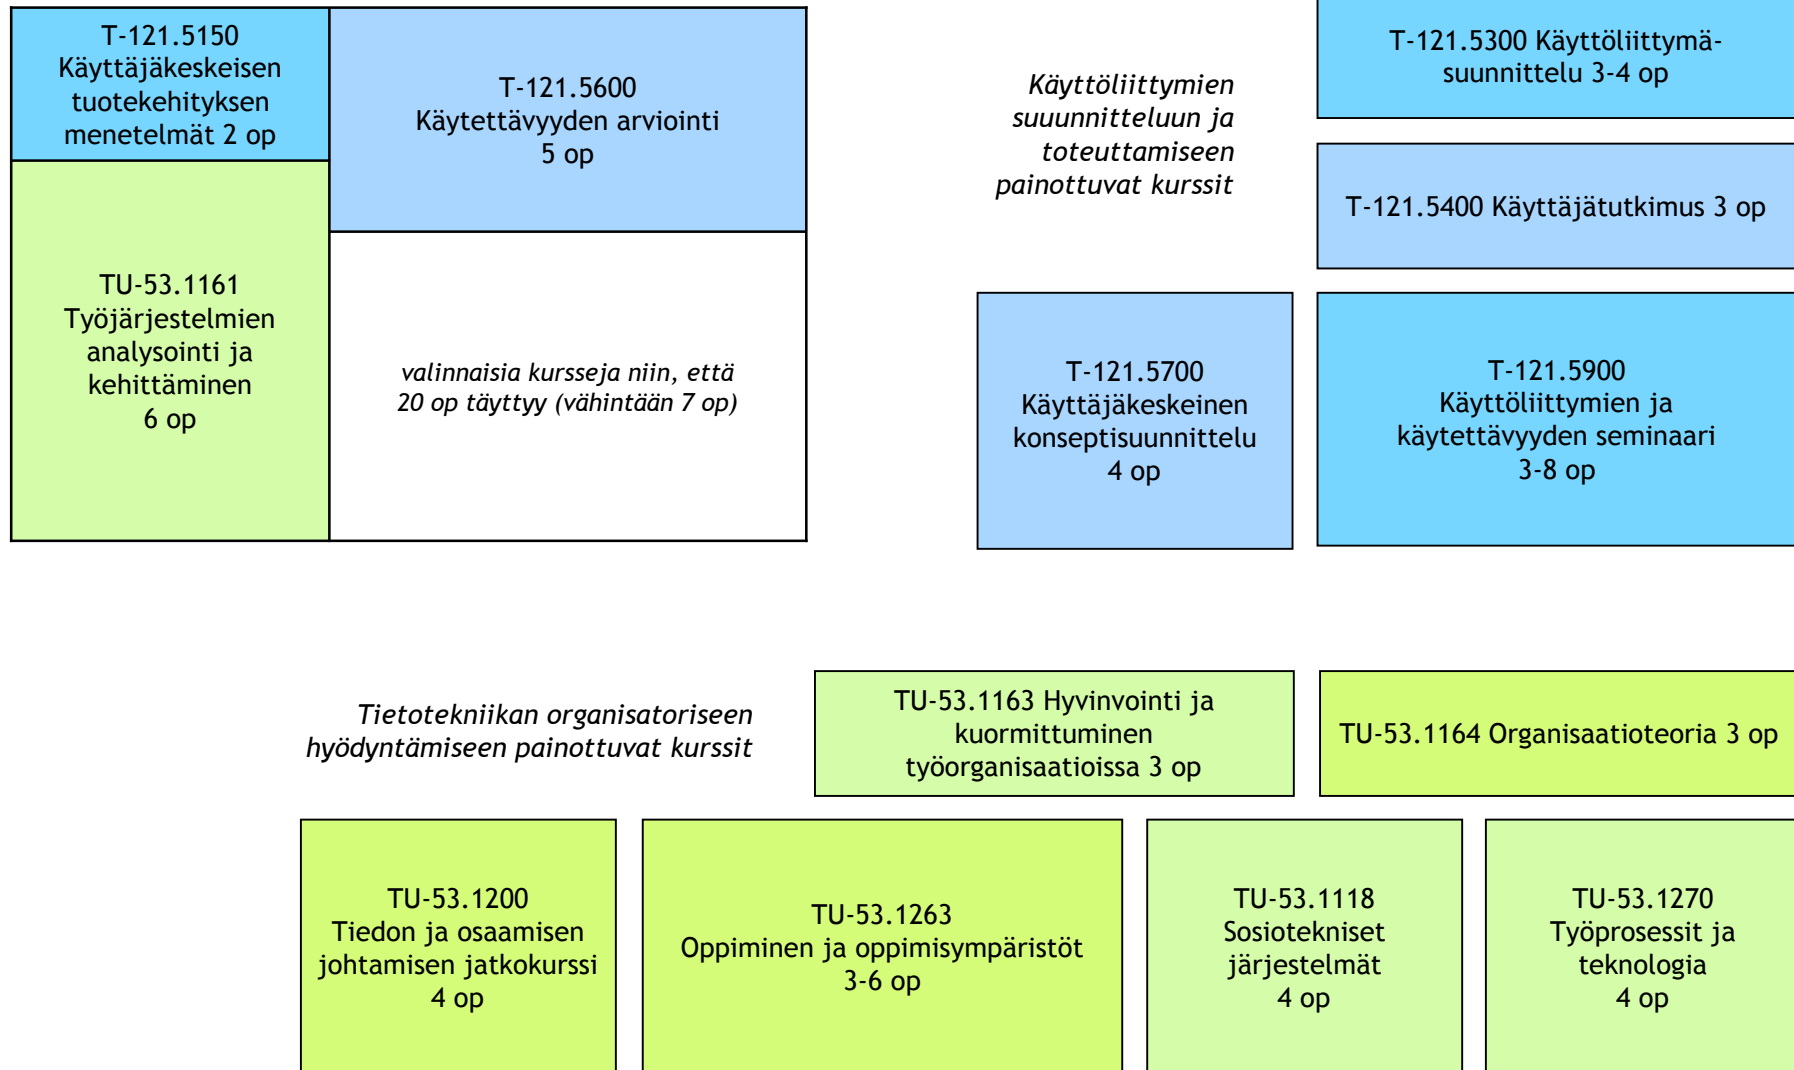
T-121.5150 Käyttäjäkeskeisen tuotekehityksen menetelmät 2 op

T-121.5600 Käytettävyyden arviointi 5 op

TU-53.1161 Työjärjestelmien analysointi ja kehittäminen 6 op

valinnaisia kursseja niin, että 20 op täyttyy (vähintään 7 op)

Käyttöliittymien suuunnitteluun ja toteuttamiseen painottuvat kurssit

T-121.5300 Käyttöliittymäsuunnittelu 3-4 op

T-121.5400 Käyttäjätutkimus 3 op

T-121.5700 Käyttäjäkeskeinen konseptisuunnittelu 4 op

T-121.5900 Käyttöliittymien ja käytettävyyden seminaari 3-8 op

Tietotekniikan organisatoriseen hyödyntämiseen painottuvat kurssit

TU-53.1163 Hyvinvointi ja kuormittuminen työorganisaatioissa 3 op

TU-53.1164 Organisaatioteoria 3 op

TU-53.1200 Tiedon ja osaamisen johtamisen jatkokurssi 4 op

TU-53.1263 Oppiminen ja oppimisympäristöt 3-6 op

TU-53.1118 Sosiotekniset järjestelmät 4 op

TU-53.1270 Työprosessit ja teknologia 4 op